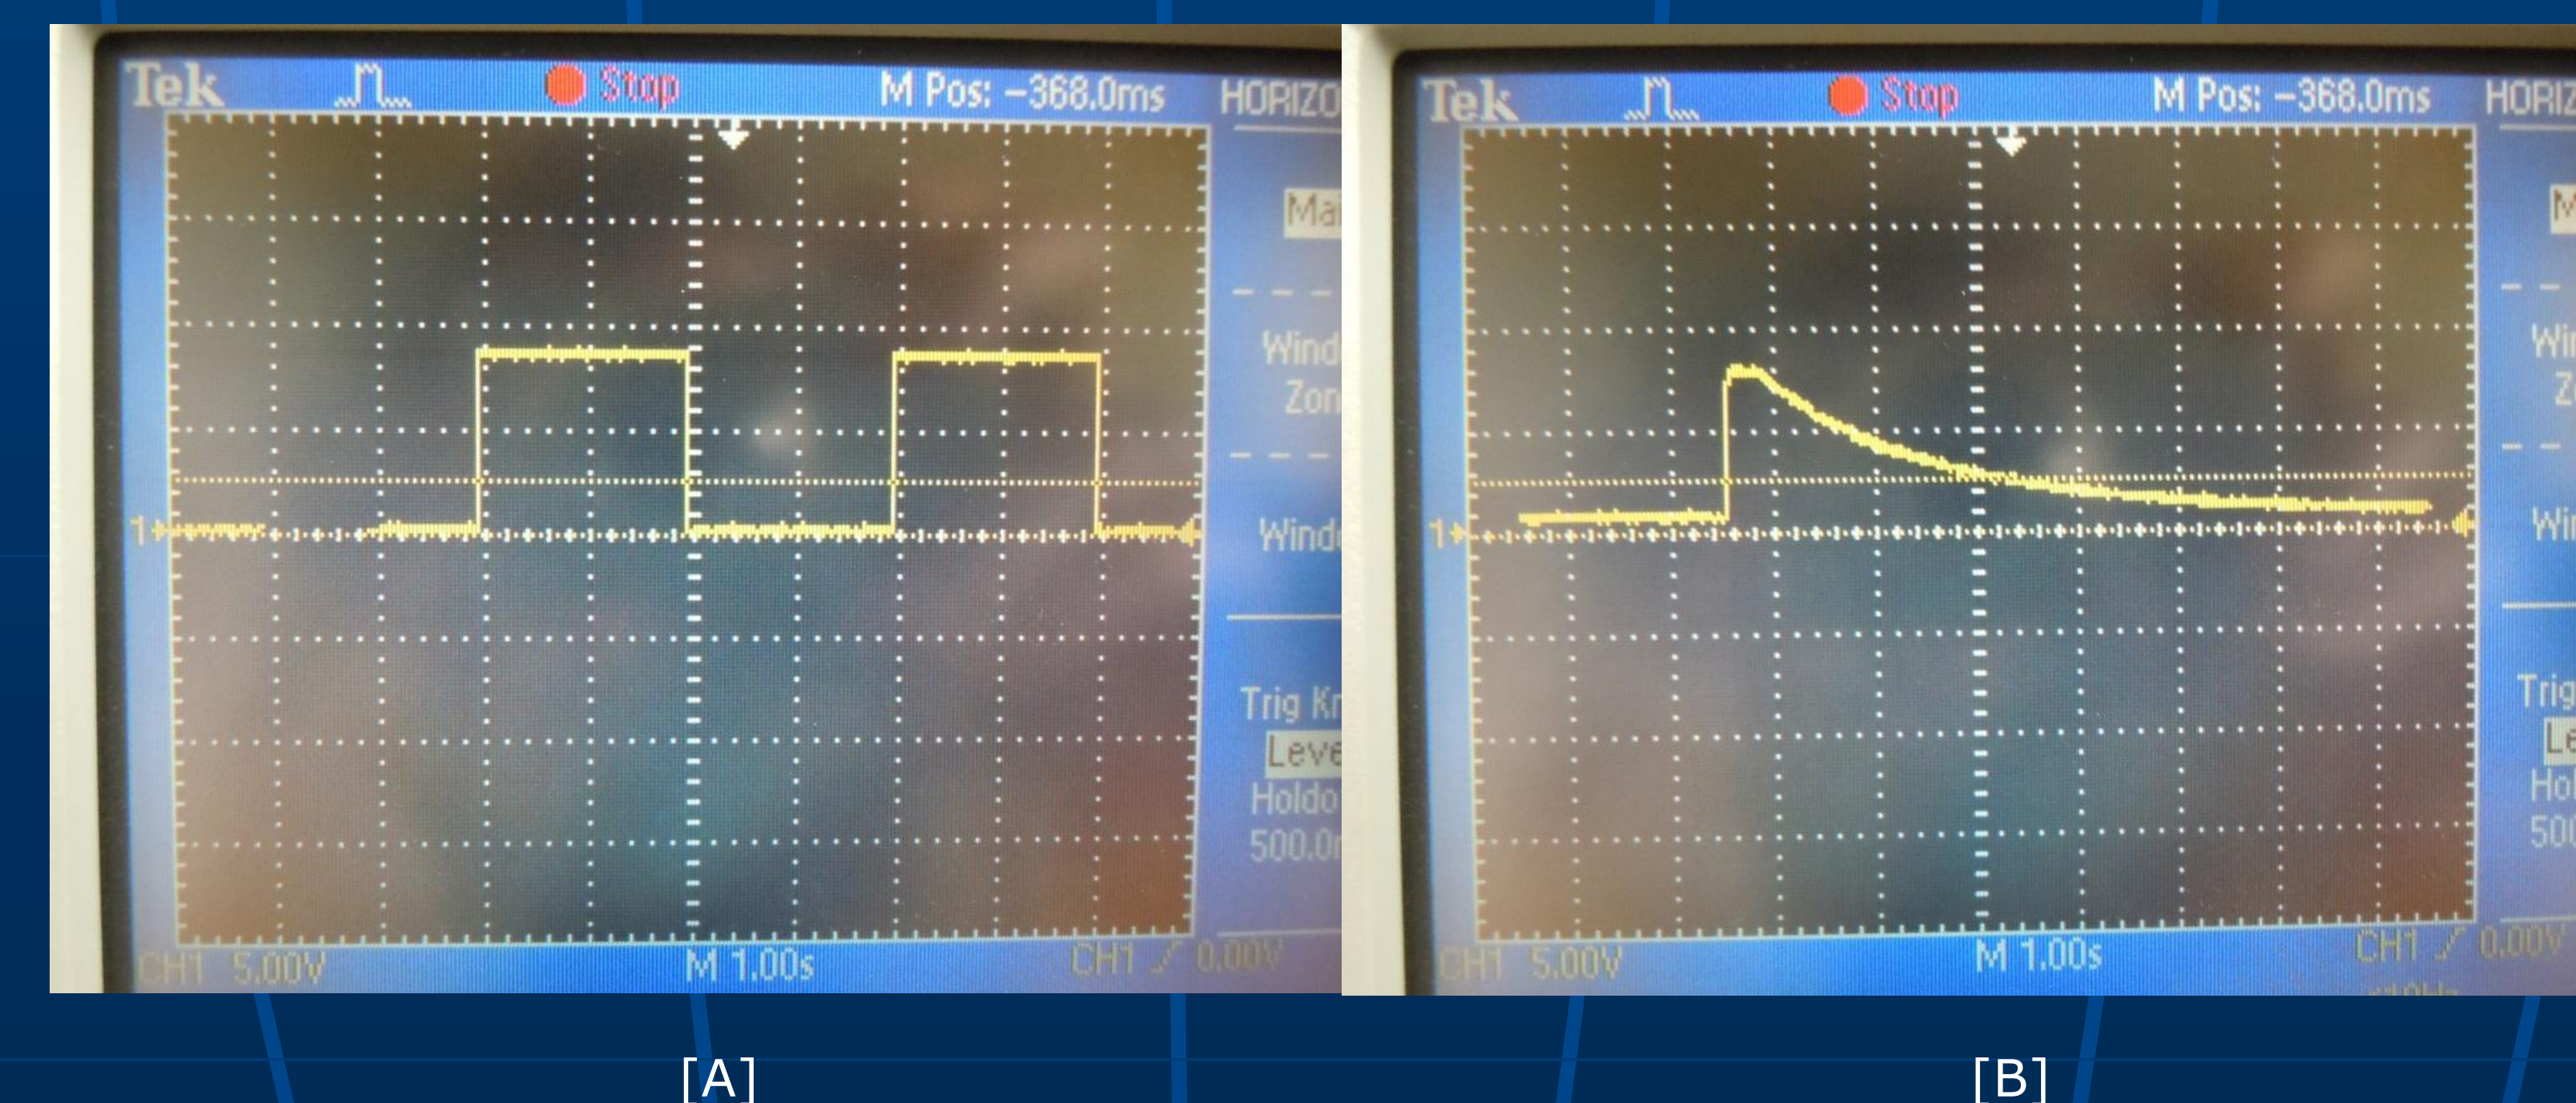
Tek Stop M Pos: -368.0ms HORIZO

Ma

Wind Zon

Wind

Trig Kn Leve Holdo 500.0

1

CH1 5.00V M 1.00s CH1 / 0.00V

[A]

Tek Stop M Pos: -368.0ms HORIZ

M

Wi Z

Wi

Trig Le Hol 500

1

CH1 5.00V M 1.00s CH1 / 0.00V

[B]